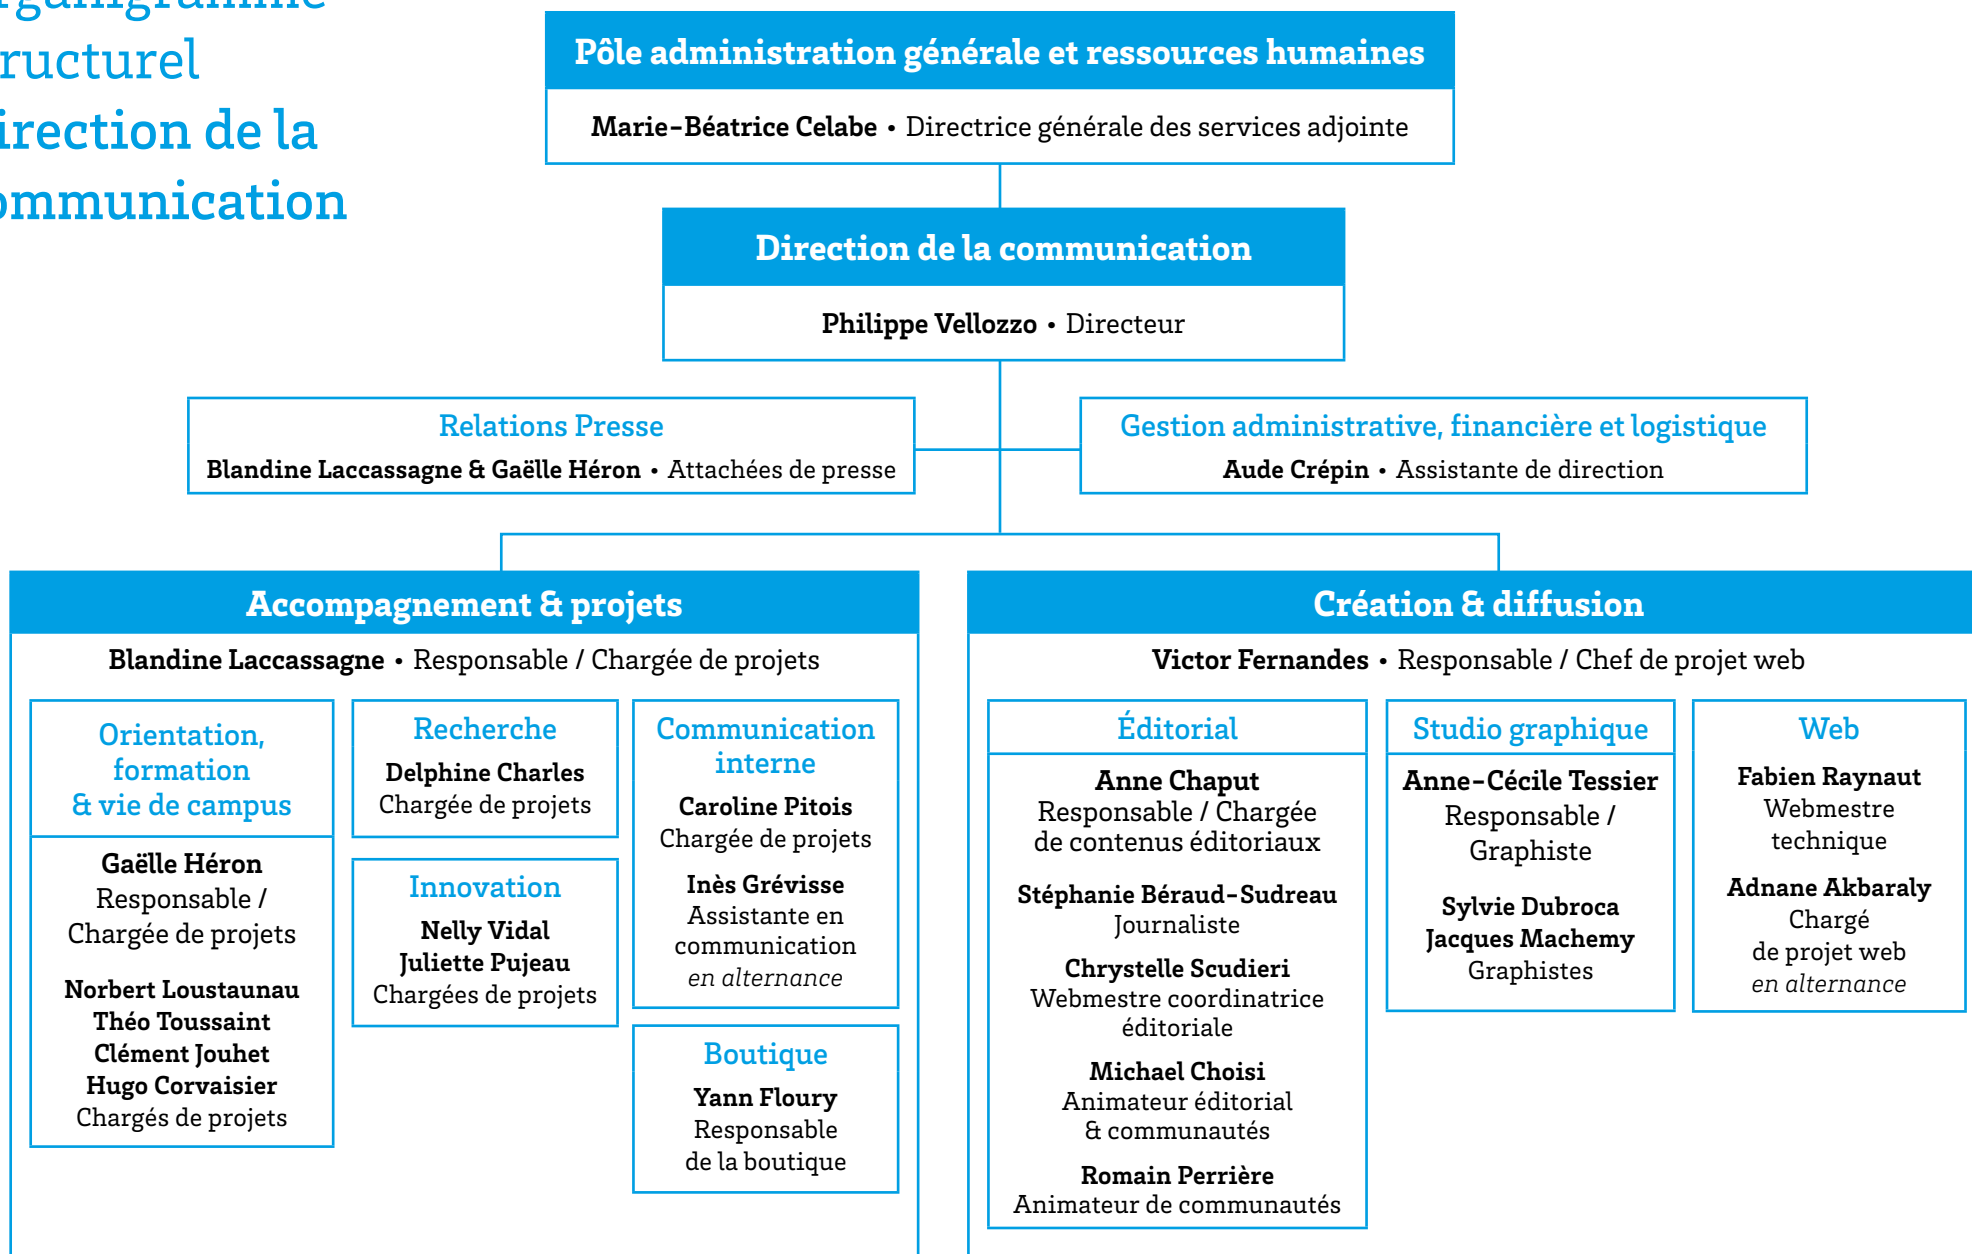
rganigramme
ructurel
irection de la
ommunication

Pôle administration générale et ressources humaines
Marie-Béatrice Celabe • Directrice générale des services adjointe

Direction de la communication
Philippe Vellozzo • Directeur

Relations Presse
Blandine Laccassagne & Gaëlle Héron • Attachées de presse

Gestion administrative, financière et logistique
Aude Crépin • Assistante de direction

Accompagnement & projets
Blandine Laccassagne • Responsable / Chargée de projets

Orientation, formation & vie de campus
Gaëlle Héron
Responsable / Chargée de projets
Norbert Loustaunau
Théo Toussaint
Clément Jouhet
Hugo Corvaisier
Chargés de projets

Recherche
Delphine Charles
Chargée de projets

Innovation
Nelly Vidal
Juliette Pujeau
Chargées de projets

Communication interne
Caroline Pitois
Chargée de projets
Inès Grévisse
Assistante en communication
en alternance

Boutique
Yann Floury
Responsable de la boutique

Création & diffusion
Victor Fernandes • Responsable / Chef de projet web

Éditorial
Anne Chaput
Responsable / Chargée de contenus éditoriaux
Stéphanie Béraud-Sudreau
Journaliste
Chrystelle Scudieri
Webmestre coordinatrice éditoriale
Michael Choisi
Animateur éditorial & communautés
Romain Perrière
Animateur de communautés

Studio graphique
Anne-Cécile Tessier
Responsable / Graphiste
Sylvie Dubroca
Jacques Machemy
Graphistes

Web
Fabien Raynaut
Webmestre technique
Adnane Akbaraly
Chargé de projet web
en alternance